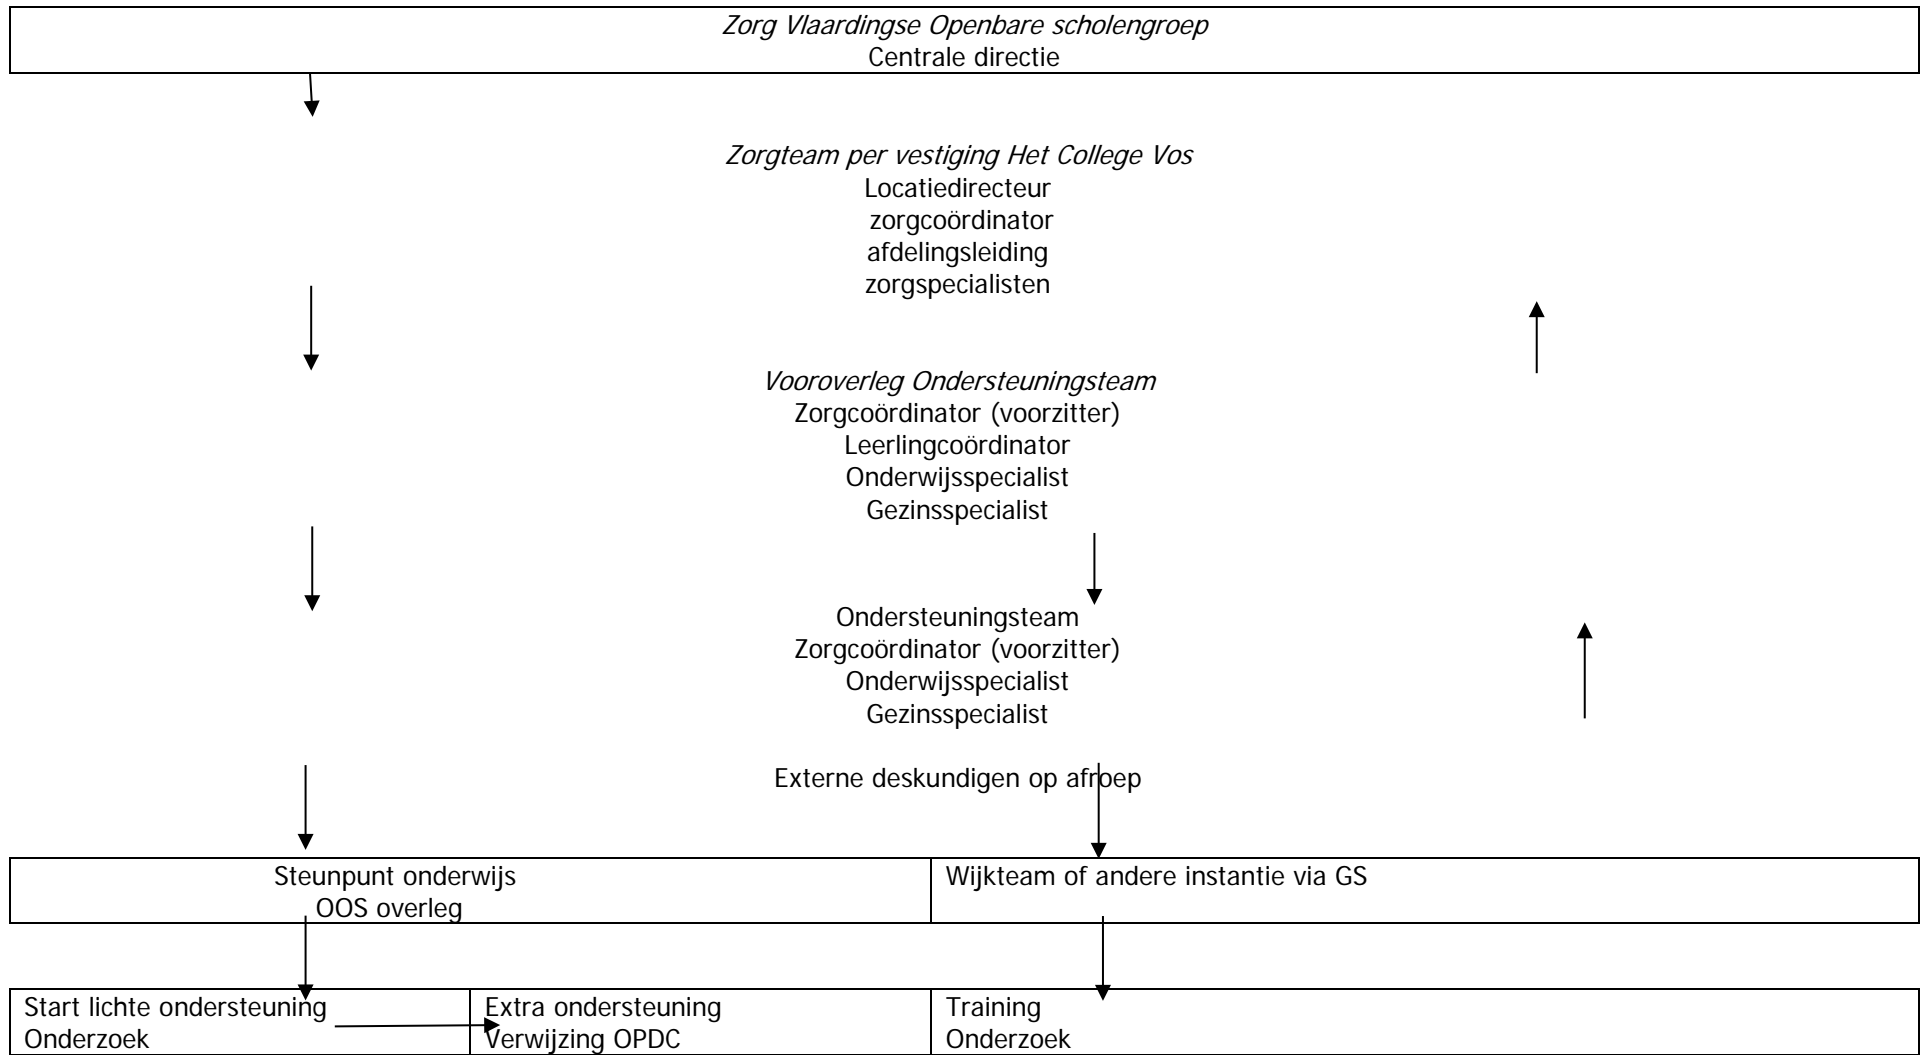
*Zorg Vlaardingse Openbare scholengroep*
Centrale directie

*Zorgteam per vestiging Het College Vos*
Locatiedirecteur
zorgcoördinator
afdelingsleiding
zorgspecialisten

*Vooroverleg Ondersteuningsteam*
Zorgcoördinator (voorzitter)
Leerlingcoördinator
Onderwijsspecialist
Gezinsspecialist

Ondersteuningsteam
Zorgcoördinator (voorzitter)
Onderwijsspecialist
Gezinsspecialist

Externe deskundigen op afroep

| Steunpunt onderwijs OOS overleg | Wijkteam of andere instantie via GS |
|---|---|

| Start lichte ondersteuning Onderzoek | Extra ondersteuning Verwijzing OPDC | Training Onderzoek |
|---|---|---|